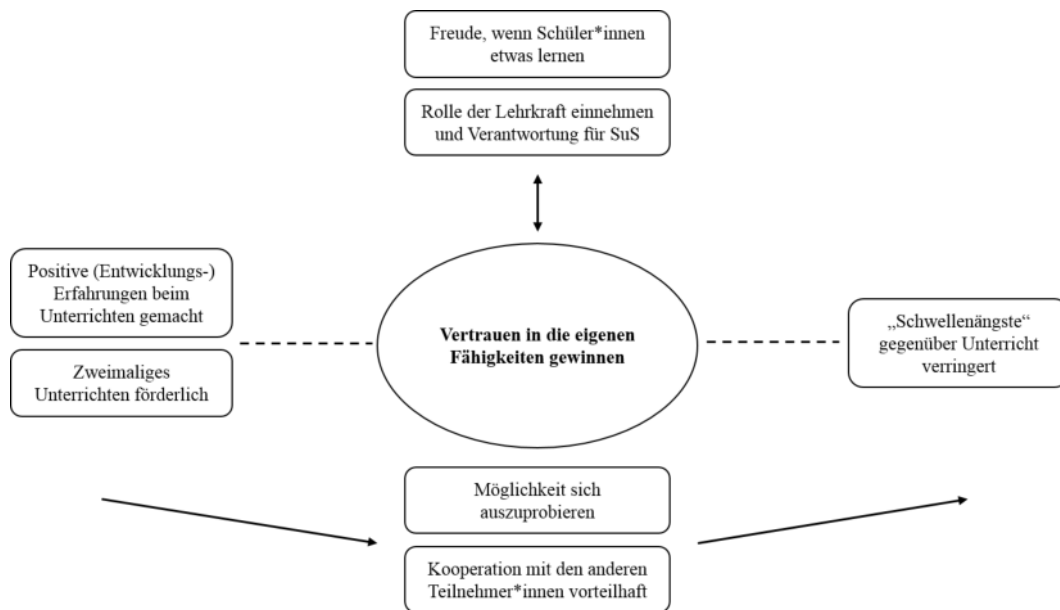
Freude, wenn Schüler*innen etwas lernen

Rolle der Lehrkraft einnehmen und Verantwortung für SuS

Positive (Entwicklungs-) Erfahrungen beim Unterrichten gemacht

Zweimaliges Unterrichten förderlich

Vertrauen in die eigenen Fähigkeiten gewinnen

„Schwellenängste“ gegenüber Unterricht verringert

Möglichkeit sich auszuprobieren

Kooperation mit den anderen Teilnehmer*innen vorteilhaft